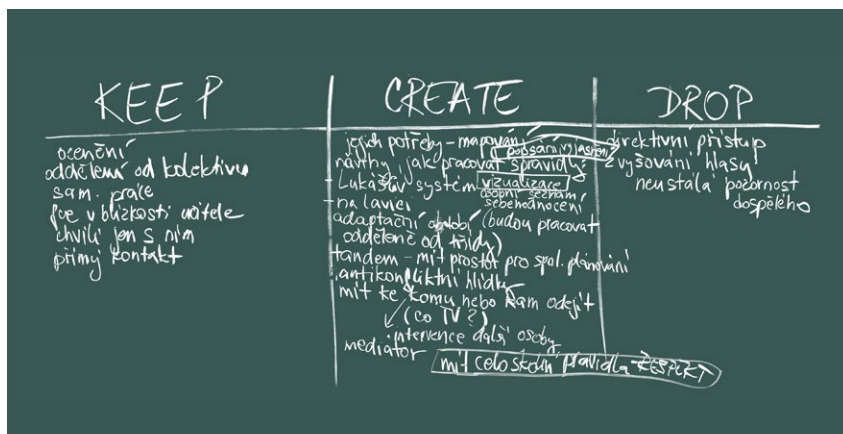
KEEP

ocenění
oddělená od kolektivu
sam. práce
f(x)e v blízkosti učitele
chvíli jen s ním
přímý kontakt

CREATE

jejich potřeby – mapování
podsání vysvětlení
návrhy jak pracovat s pravidly
Lukášův systém vizualizace
doplnit seznam sebehodnocení
na lavici
adaptační období (budou pracovat odděleně od třídy)
tandem – mít prostor pro spol. plánování
antikonfliktní hlídka
mít ke komu nebo kam odejít (co TV?)
intervence další osoby
mediátor
mít celoškolní pravidla – RESPEKT

DROP

direktivní přístup
zvyšování hlasu
neustálá pozornost dospělého